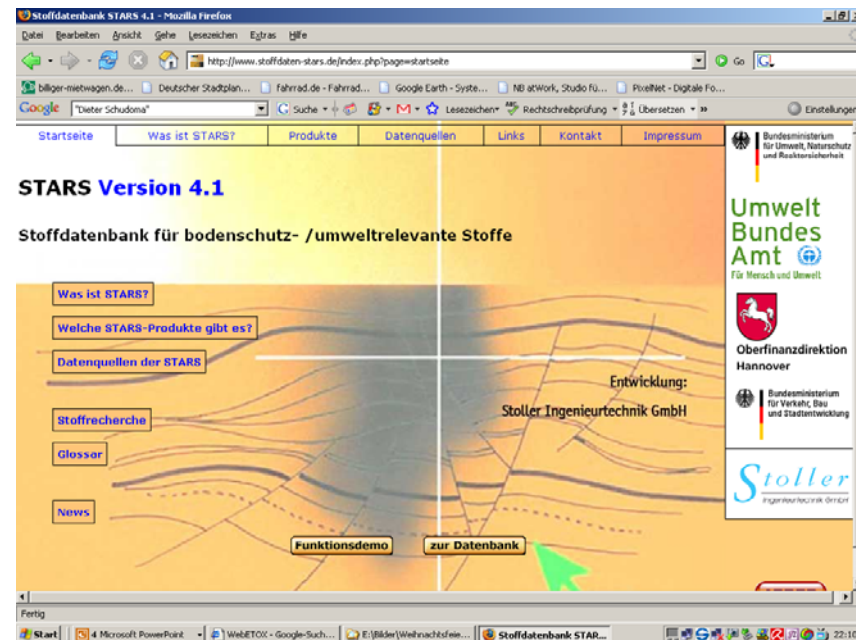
Stoffdatenbank STARS 4.1 - Mozilla Firefox

Datei Bearbeiten Ansicht Gehe Lesezeichen Extras Hilfe

http://www.stoffdaten-stars.de/index.php?page=startseite

Go

billiger-mietwagen.de... Deutscher Stadtplan... fahrrad.de - Fahrrad... Google Earth - Syste... NB atWork, Studio fü... PixelNet - Digitale Fo...

Google "Dieter Schudoma" Suche Lesezeichen Rechtschreibprüfung Übersetzen » Einstellungen

Startseite | Was ist STARS? | Produkte | Datenquellen | Links | Kontakt | Impressum

Bundesministerium für Umwelt, Naturschutz und Reaktorsicherheit

STARS Version 4.1

Stoffdatenbank für bodenschutz- /umweltrelevante Stoffe

Umwelt Bundes Amt

Für Mensch und Umwelt

Was ist STARS?

Welche STARS-Produkte gibt es?

Datenquellen der STARS

Oberfinanzdirektion Hannover

Entwicklung:

Stoller Ingenieurtechnik GmbH

Bundesministerium für Verkehr, Bau und Stadtentwicklung

Stofftrecherche

Glossar

Stoller

Ingenieurtechnik GmbH

News

Funktionsdemo

zur Datenbank

Fertig

Start | 4 Microsoft PowerPoint | WebETOX - Google-Such... | E:\Bilder\Weihnachtsfeie... | Stoffdatenbank STAR... | 22:10